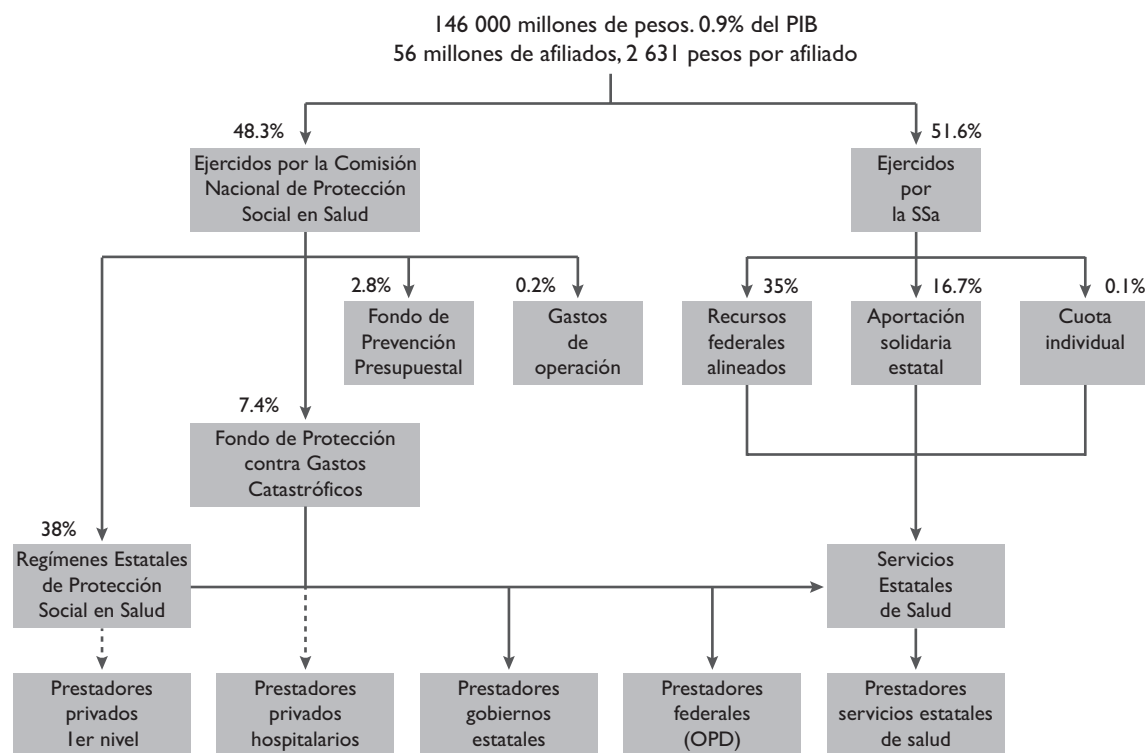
146 000 millones de pesos. 0.9% del PIB
56 millones de afiliados, 2 631 pesos por afiliado

48.3%
Ejercidos por la Comisión Nacional de Protección Social en Salud

51.6%
Ejercidos por la SSa

2.8%
Fondo de Prevención Presupuestal

0.2%
Gastos de operación

35%
Recursos federales alineados

16.7%
Aportación solidaria estatal

0.1%
Cuota individual

7.4%
Fondo de Protección contra Gastos Catastróficos

38%
Regímenes Estatales de Protección Social en Salud

Servicios Estatales de Salud

Prestadores privados 1er nivel

Prestadores privados hospitalarios

Prestadores gobiernos estatales

Prestadores federales (OPD)

Prestadores servicios estatales de salud